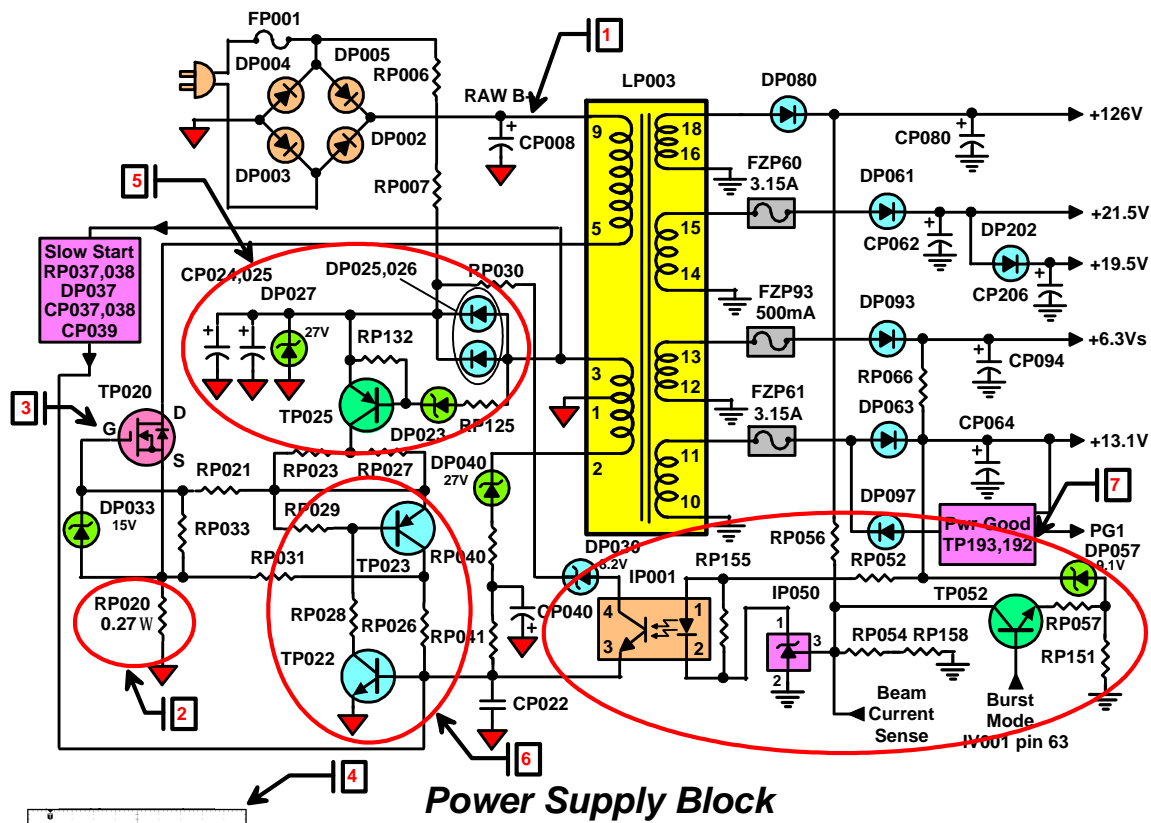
FP001
DP004
DP005
RP006
1
RAW B+
LP003
DP080
+126V
DP002
CP008
9
18
16
CP080
DP003
RP007
FZP60
3.15A
DP061
5
+21.5V
5
15
14
CP062
DP202
+19.5V
CP206
Slow Start
RP037,038
DP037
CP037,038
CP039
CP024,025
DP025,026
RP030
DP027
27V
FZP93
500mA
DP093
RP132
13
12
+6.3Vs
CP094
3
1
RP066
3
TP020
D
G
S
TP025
DP023
RP125
FZP61
3.15A
DP063
CP064
+13.1V
RP021
RP023
RP027
DP040
27V
2
11
10
DP033
15V
RP033
RP029
TP023
DP097
7
Pwr Good
TP193,192
PG1
RP031
RP040
DP030
8.2V
RP155
RP056
RP052
DP057
9.1V
RP020
0.27 W
IP001
IP050
TP052
RP028
RP026
RP041
CP040
4
1
3
2
1
3
2
RP054
RP158
RP057
RP151
TP022
CP022
Beam Current Sense
Burst Mode
IV001 pin 63
2
6
4
Power Supply Block